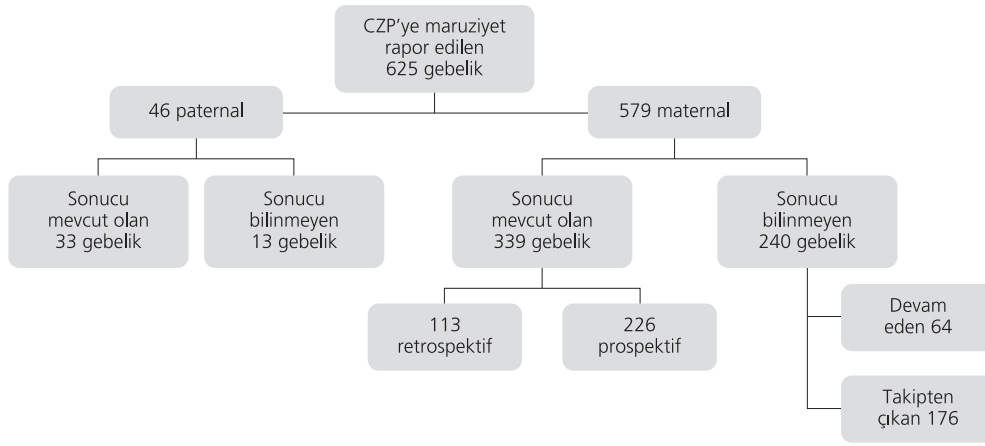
CZP'ye maruziyet rapor edilen 625 gebelik

46 paternal

579 maternal

Sonucu mevcut olan 33 gebelik

Sonucu bilinmeyen 13 gebelik

Sonucu mevcut olan 339 gebelik

Sonucu bilinmeyen 240 gebelik

113 retrospektif

226 prospektif

Devam eden 64

Takipten çıkan 176